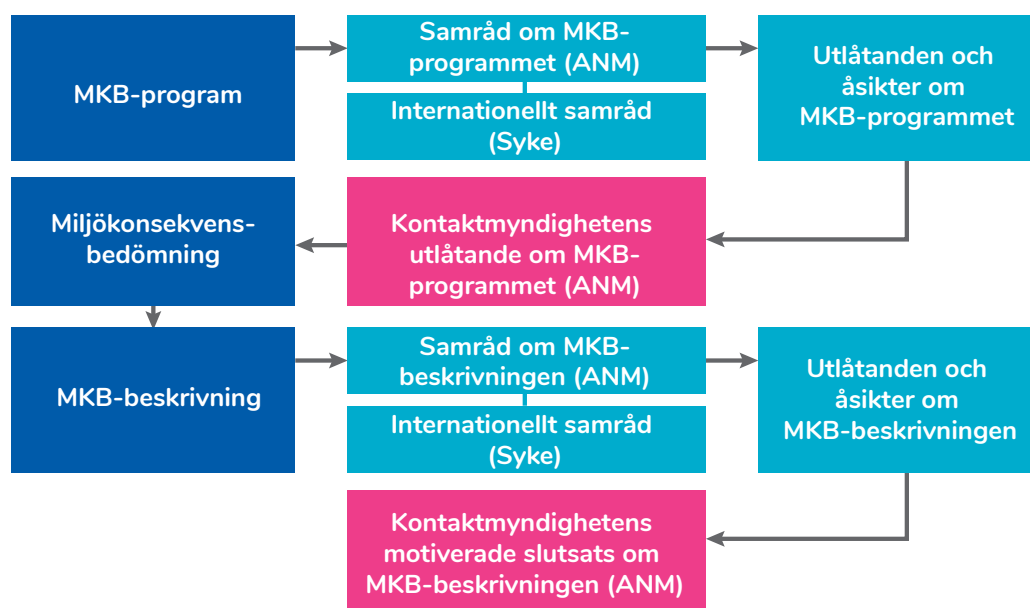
MKB-program

Samråd om MKB-programmet (ANM)

Internationellt samråd (Syke)

Utlåtanden och åsikter om MKB-programmet

Miljökonsekvensbedömning

Kontaktmyndighetens utlåtande om MKB-programmet (ANM)

MKB-beskrivning

Samråd om MKB-beskrivningen (ANM)

Internationellt samråd (Syke)

Utlåtanden och åsikter om MKB-beskrivningen

Kontaktmyndighetens motiverade slutsats om MKB-beskrivningen (ANM)